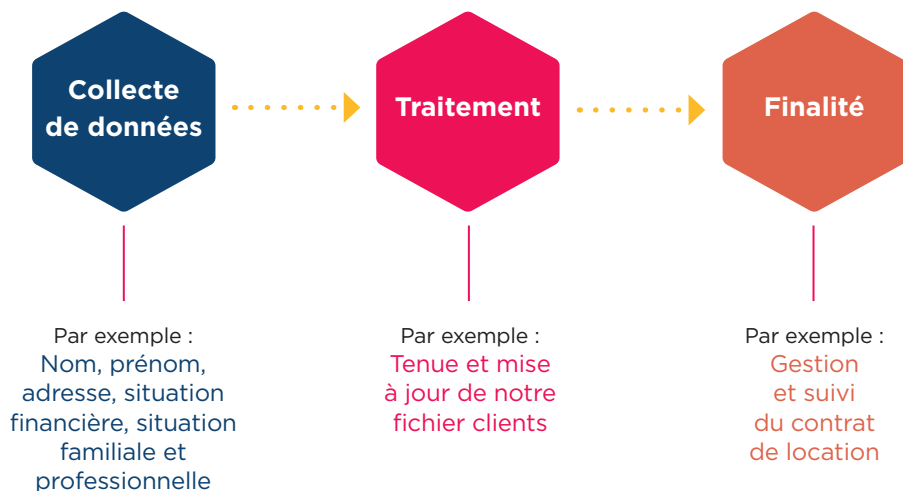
Collecte de données

Traitement

Finalité

Par exemple :
Nom, prénom, adresse, situation financière, situation familiale et professionnelle

Par exemple :
Tenue et mise à jour de notre fichier clients

Par exemple :
Gestion et suivi du contrat de location